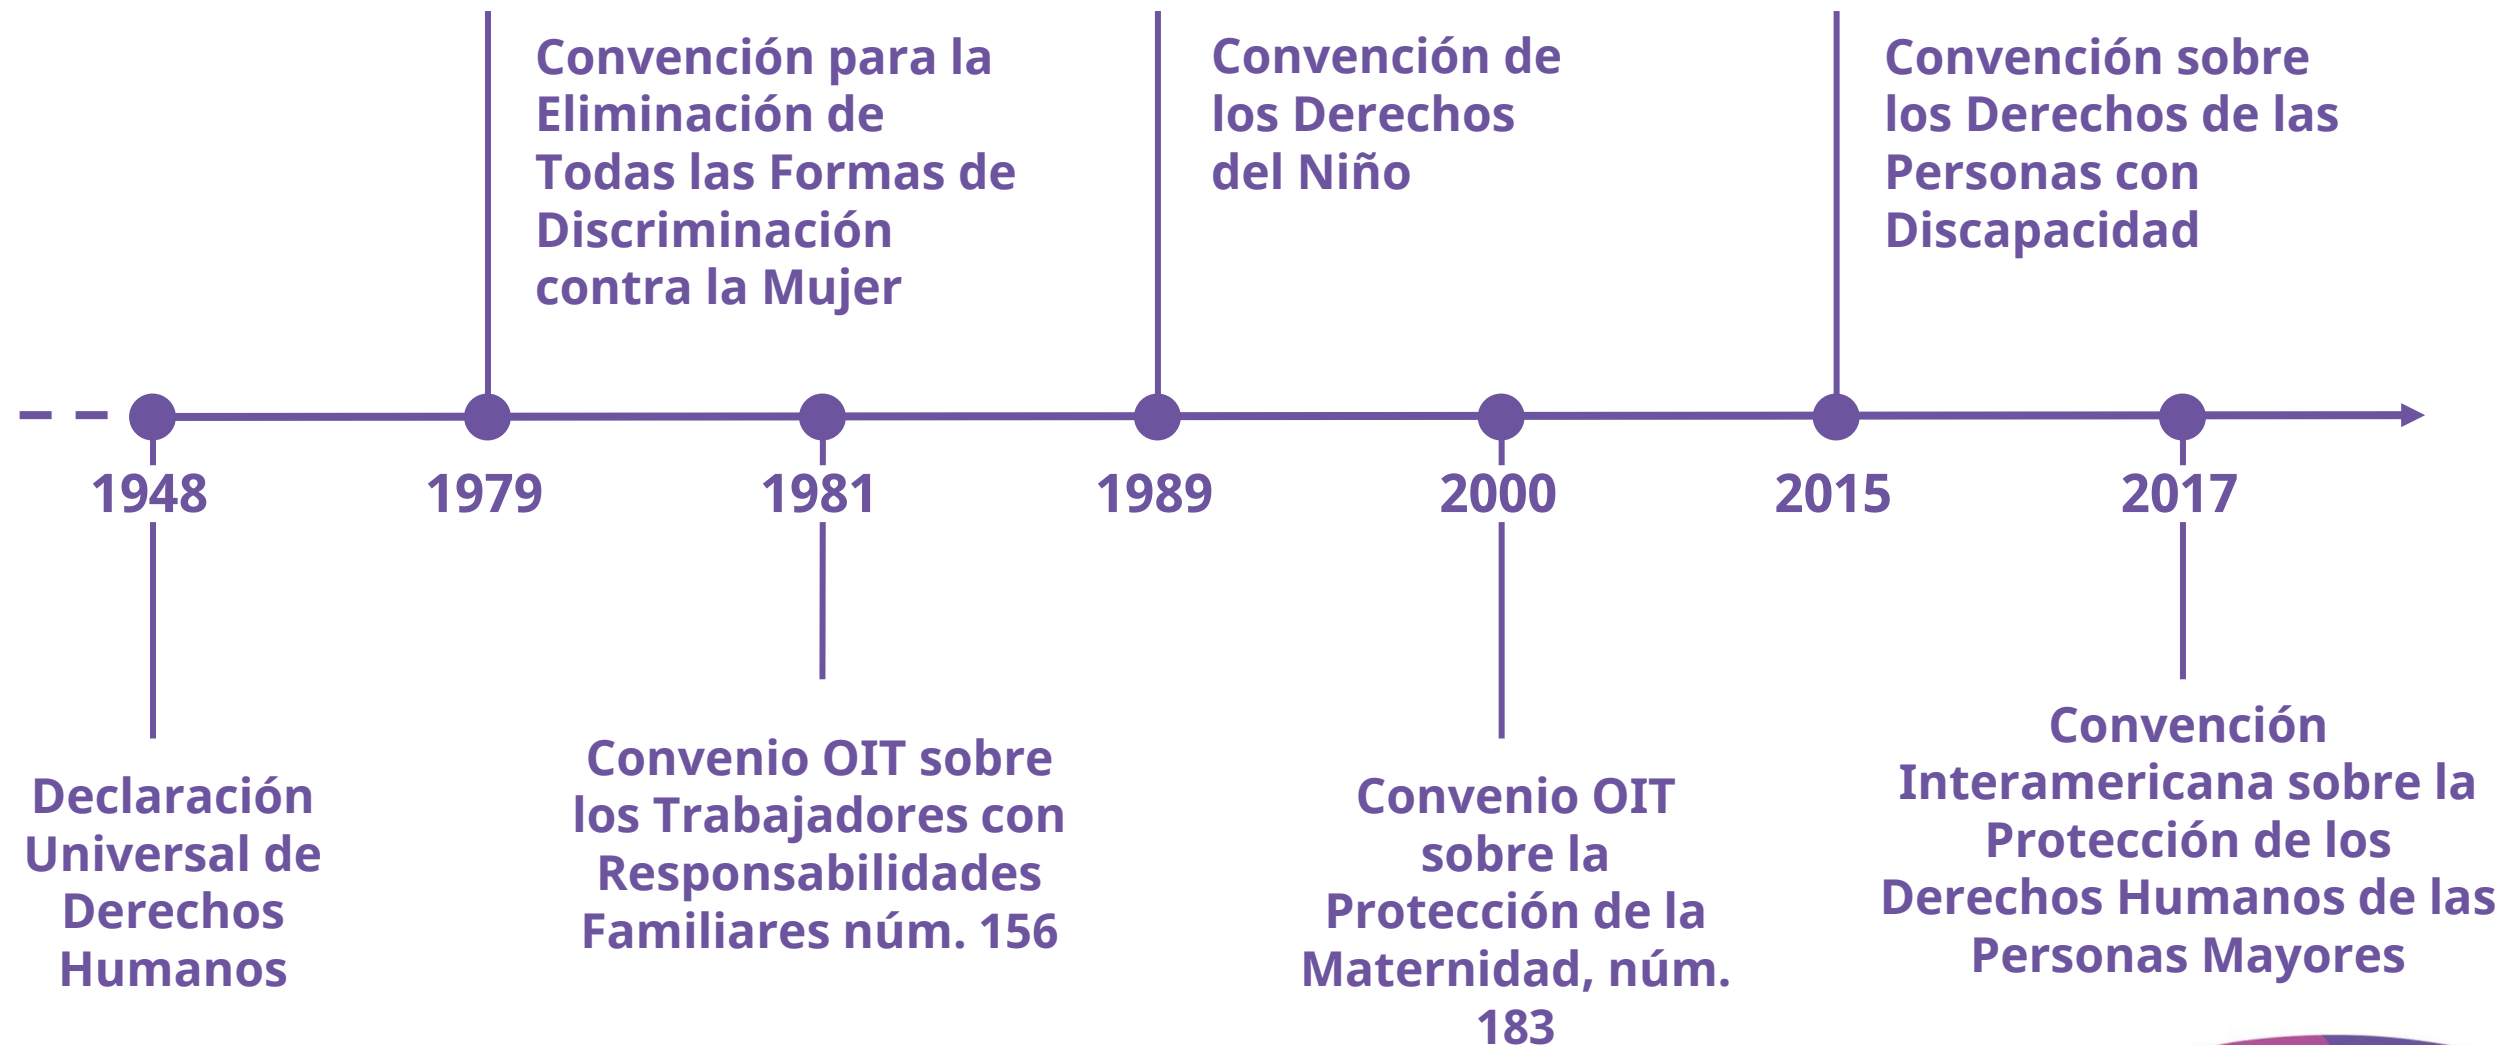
Convención para la Eliminación de Todas las Formas de Discriminación contra la Mujer

Convención de los Derechos del Niño

Convención sobre los Derechos de las Personas con Discapacidad

1948

1979

1981

1989

2000

2015

2017

Declaración Universal de Derechos Humanos

Convenio OIT sobre los Trabajadores con Responsabilidades Familiares núm. 156

Convenio OIT sobre la Protección de la Maternidad, núm. 183

Convención Interamericana sobre la Protección de los Derechos Humanos de las Personas Mayores